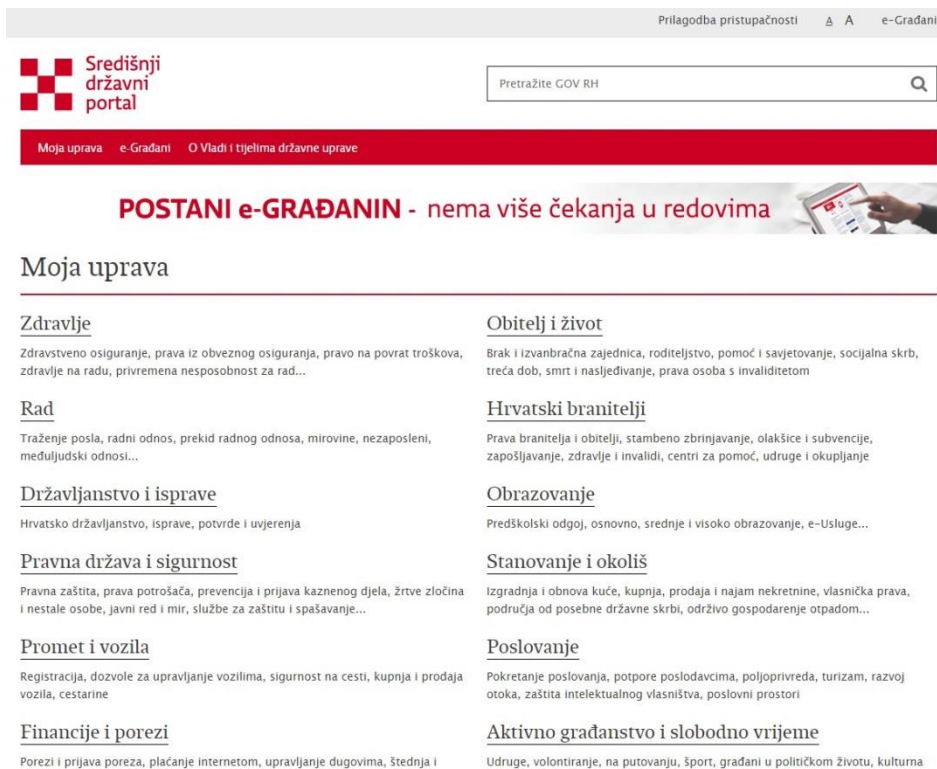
Prilagodba pristupačnosti A A e-Građani

Središnji državni portal

Pretražite GOV RH

Moja uprava e-Građani O Vladi i tijelima državne uprave

POSTANI e-GRAĐANIN - nema više čekanja u redovima

Moja uprava

Zdravlje

Zdravstveno osiguranje, prava iz obveznog osiguranja, pravo na povrat troškova, zdravlje na radu, privremena nesposobnost za rad...

Rad

Traženje posla, radni odnos, prekid radnog odnosa, mirovine, nezaposleni, međuljudski odnosi...

Državljanstvo i isprave

Hrvatsko državljanstvo, isprave, potvrde i uvjerenja

Pravna država i sigurnost

Pravna zaštita, prava potrošača, prevencija i prijava kaznenog djela, žrtve zločina i nestale osobe, javni red i mir, službe za zaštitu i spašavanje...

Promet i vozila

Registracija, dozvole za upravljanje vozilima, sigurnost na cesti, kupnja i prodaja vozila, cestarine

Financije i porezi

Porezi i prijava poreza, plaćanje internetom, upravljanje dugovima, štednja i

Obitelj i život

Brak i izvanbračna zajednica, roditeljstvo, pomoć i savjetovanje, socijalna skrb, treća dob, smrt i nasljeđivanje, prava osoba s invaliditetom

Hrvatski branitelji

Prava branitelja i obitelji, stambeno zbrinjavanje, olakšice i subvencije, zapošljavanje, zdravlje i invalidi, centri za pomoć, udruge i okupljanje

Obrazovanje

Predškolski odgoj, osnovno, srednje i visoko obrazovanje, e-Usluge...

Stanovanje i okoliš

Izgradnja i obnova kuće, kupnja, prodaja i najam nekretnine, vlasnička prava, područja od posebne državne skrbi, održivo gospodarenje otpadom...

Poslovanje

Pokretanje poslovanja, potpore poslodavcima, poljoprivreda, turizam, razvoj otoka, zaštita intelektualnog vlasništva, poslovni prostori

Aktivno građanstvo i slobodno vrijeme

Udruge, volontiranje, na putovanju, šport, građani u političkom životu, kulturna